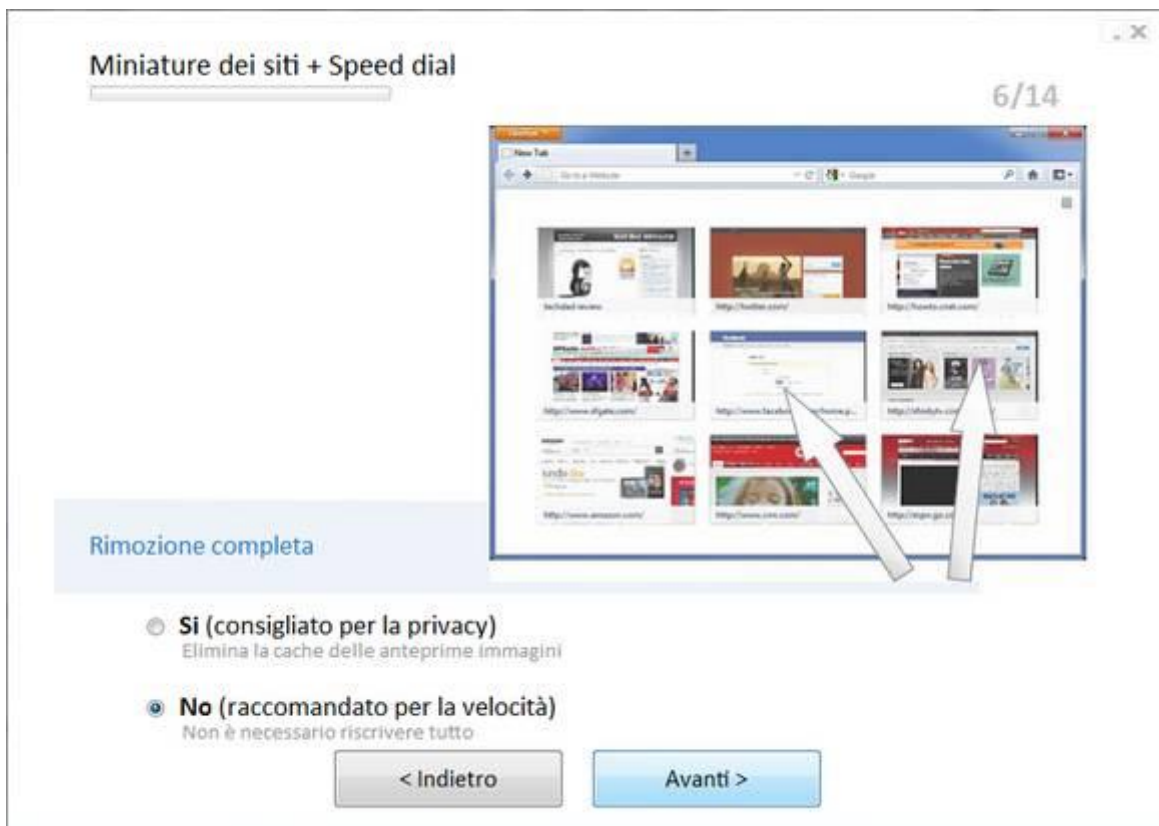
_ X

Miniature dei siti + Speed dial

6/14

New Tab

Go to a Website

Google

techdad review

http://twitter.com/

http://howto.cnet.com/

http://www.digitec.com/

http://www.facebook.com/home.p...

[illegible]

http://www.amazon.com/

http://www.cnn.com/

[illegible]

Rimozione completa

**Si** (consigliato per la privacy)
Elimina la cache delle anteprime immagini

**No** (raccomandato per la velocità)
Non è necessario riscrivere tutto

< Indietro

Avanti >